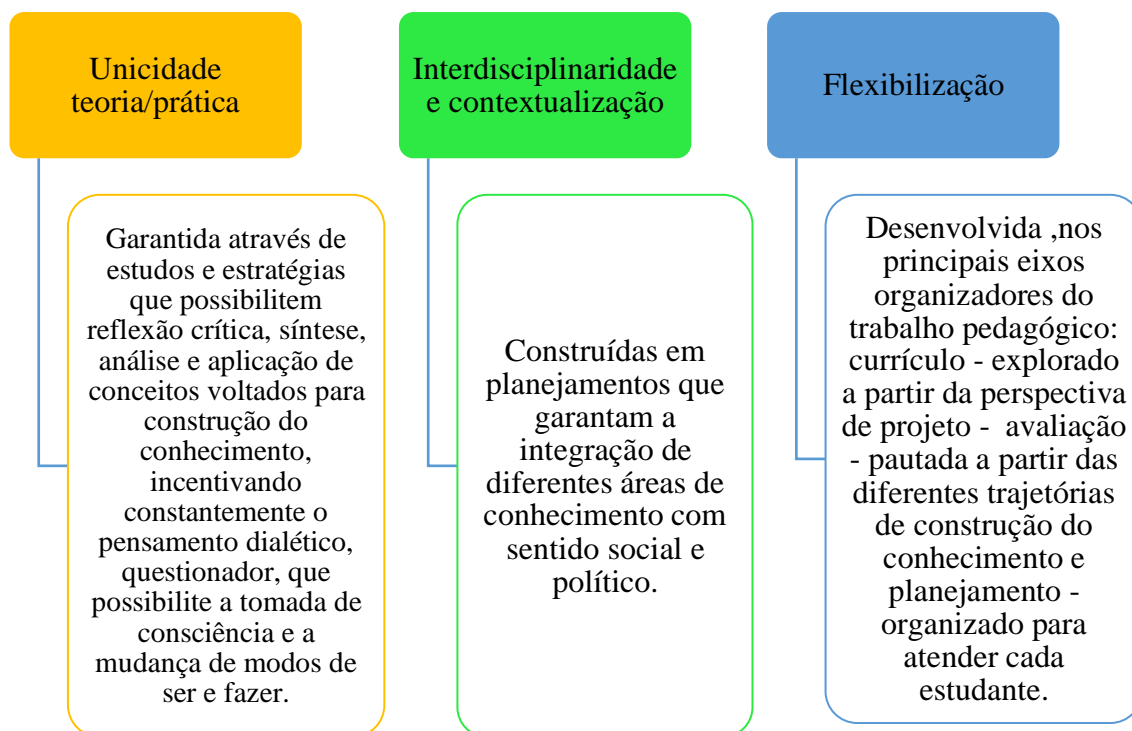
Unicidade teoria/prática

Garantida através de estudos e estratégias que possibilitem reflexão crítica, síntese, análise e aplicação de conceitos voltados para construção do conhecimento, incentivando constantemente o pensamento dialético, questionador, que possibilite a tomada de consciência e a mudança de modos de ser e fazer.

Interdisciplinaridade e contextualização

Construídas em planejamentos que garantam a integração de diferentes áreas de conhecimento com sentido social e político.

Flexibilização

Desenvolvida ,nos principais eixos organizadores do trabalho pedagógico: currículo - explorado a partir da perspectiva de projeto - avaliação - pautada a partir das diferentes trajetórias de construção do conhecimento e planejamento - organizado para atender cada estudante.